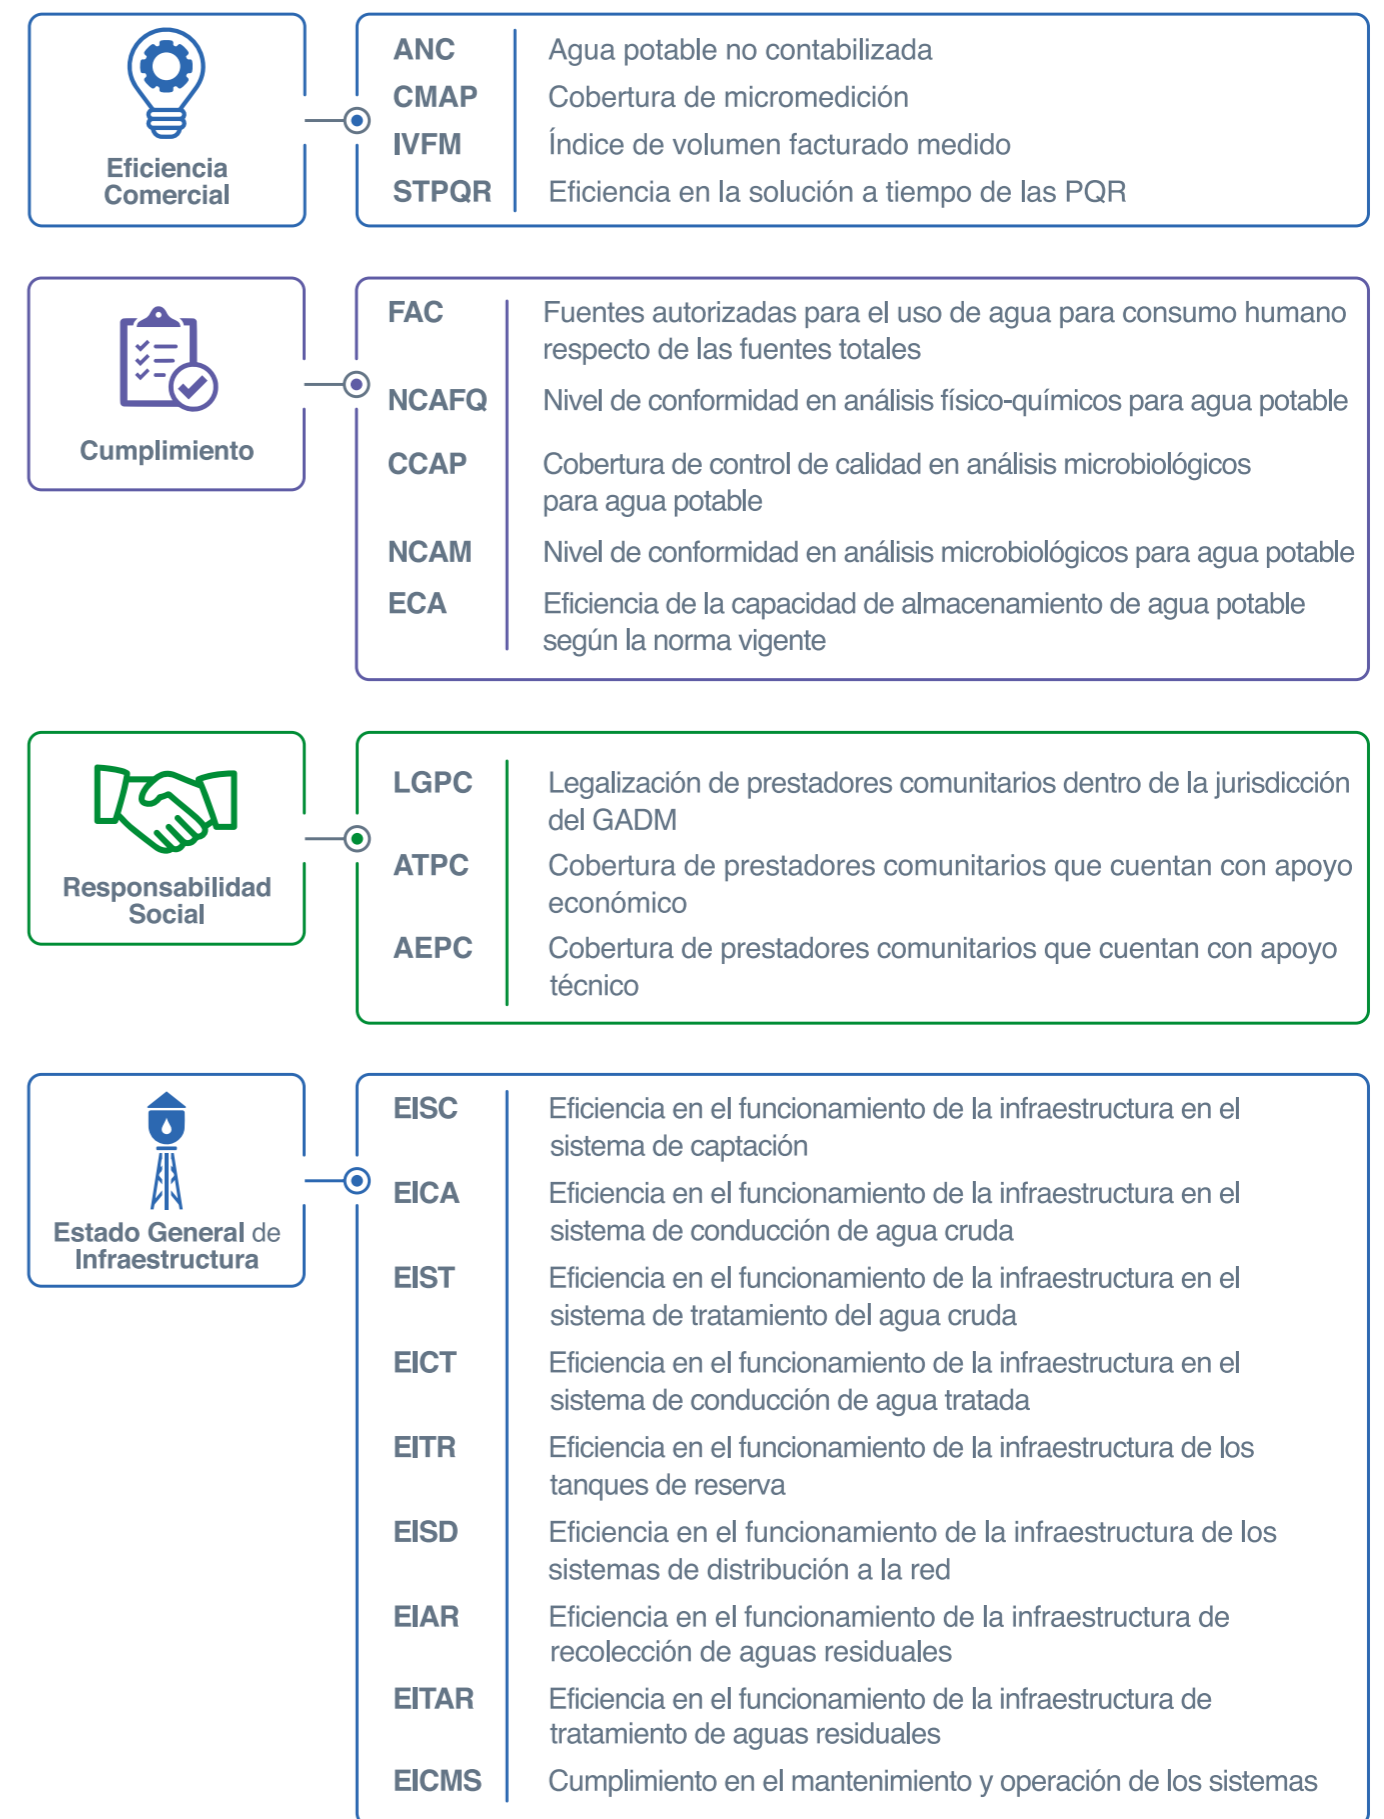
Eficiencia Comercial

| | |
|---|---|
| ANC | Agua potable no contabilizada |
| CMAP | Cobertura de micromedición |
| IVFM | Índice de volumen facturado medido |
| STPQR | Eficiencia en la solución a tiempo de las PQR |

Cumplimiento

| | |
|---|---|
| FAC | Fuentes autorizadas para el uso de agua para consumo humano respecto de las fuentes totales |
| NCAFQ | Nivel de conformidad en análisis físico-químicos para agua potable |
| CCAP | Cobertura de control de calidad en análisis microbiológicos para agua potable |
| NCAM | Nivel de conformidad en análisis microbiológicos para agua potable |
| ECA | Eficiencia de la capacidad de almacenamiento de agua potable según la norma vigente |

Responsabilidad Social

| | |
|---|---|
| LGPC | Legalización de prestadores comunitarios dentro de la jurisdicción del GADM |
| ATPC | Cobertura de prestadores comunitarios que cuentan con apoyo económico |
| AEPC | Cobertura de prestadores comunitarios que cuentan con apoyo técnico |

Estado General de Infraestructura

| | |
|---|---|
| EISC | Eficiencia en el funcionamiento de la infraestructura en el sistema de captación |
| EICA | Eficiencia en el funcionamiento de la infraestructura en el sistema de conducción de agua cruda |
| EIST | Eficiencia en el funcionamiento de la infraestructura en el sistema de tratamiento del agua cruda |
| EICT | Eficiencia en el funcionamiento de la infraestructura en el sistema de conducción de agua tratada |
| EITR | Eficiencia en el funcionamiento de la infraestructura de los tanques de reserva |
| EISD | Eficiencia en el funcionamiento de la infraestructura de los sistemas de distribución a la red |
| EIAR | Eficiencia en el funcionamiento de la infraestructura de recolección de aguas residuales |
| EITAR | Eficiencia en el funcionamiento de la infraestructura de tratamiento de aguas residuales |
| EICMS | Cumplimiento en el mantenimiento y operación de los sistemas |